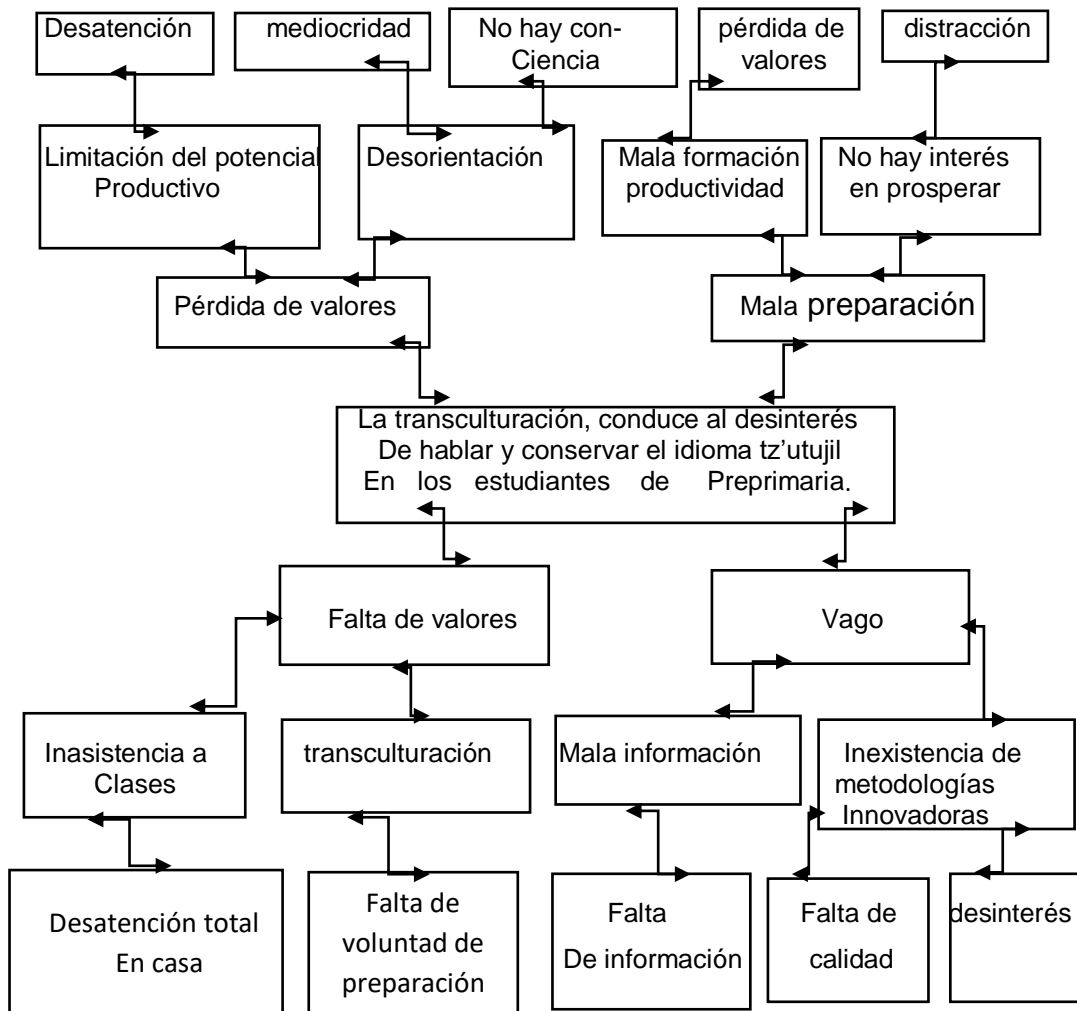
Desatención

mediocridad

No hay con-Ciencia

pérdida de valores

distracción

Limitación del potencial Productivo

Desorientación

Mala formación productividad

No hay interés en prosperar

Pérdida de valores

Mala preparación

La transculturación, conduce al desinterés De hablar y conservar el idioma tz’utujil En los estudiantes de Preprimaria.

Falta de valores

Vago

Inasistencia a Clases

transculturación

Mala información

Inexistencia de metodologías Innovadoras

Desatención total En casa

Falta de voluntad de preparación

Falta De información

Falta de calidad

desinterés